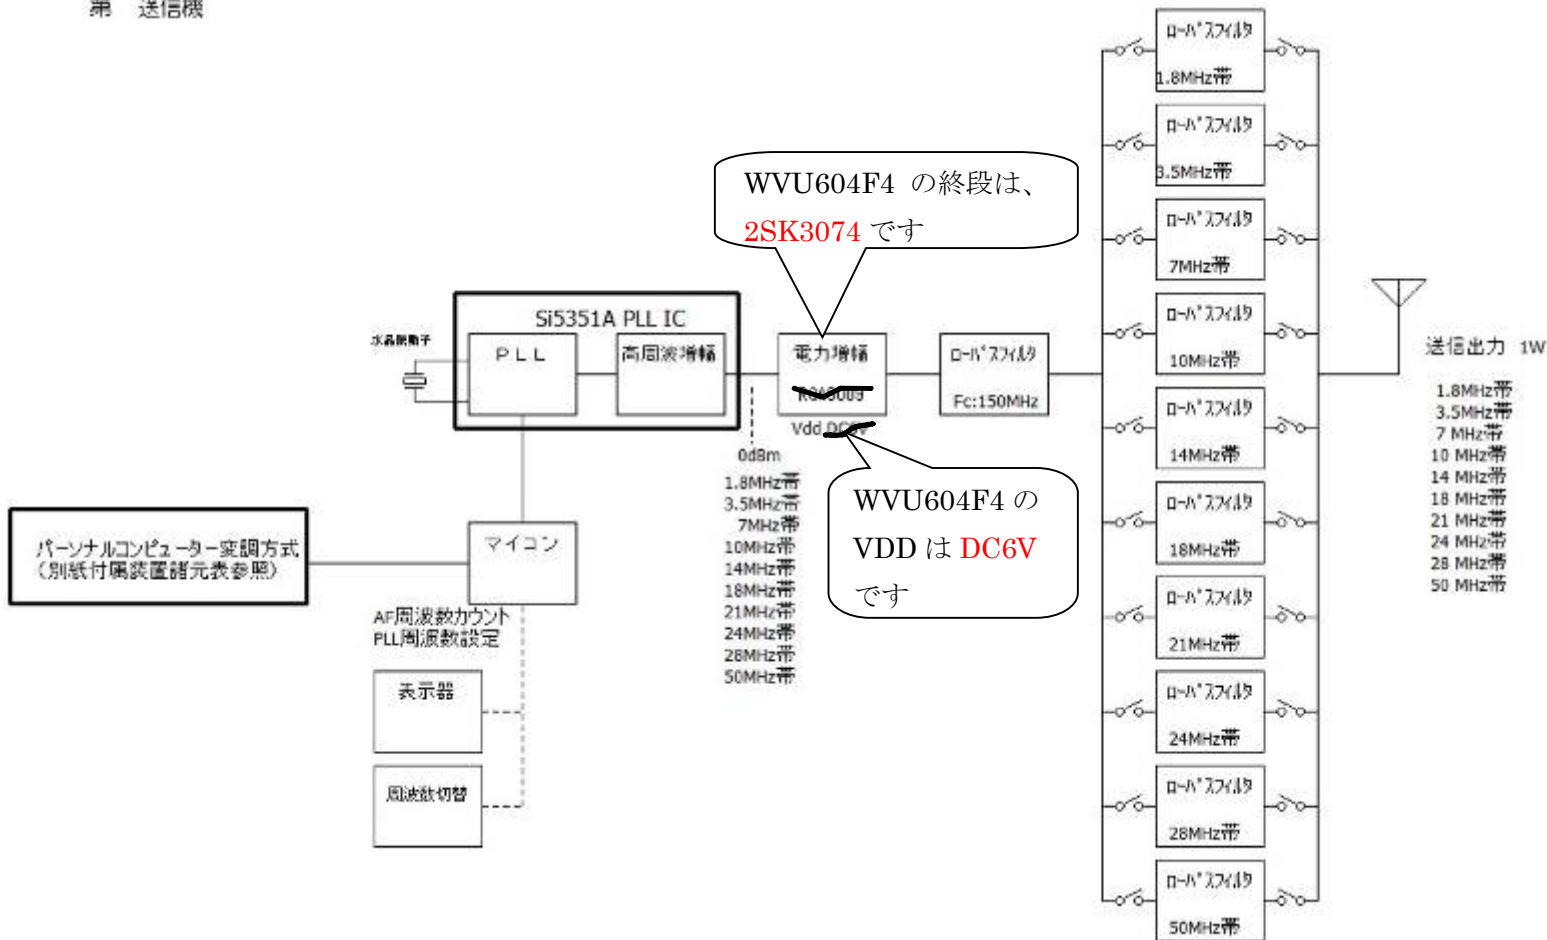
第 送信機

WVU604F4 の終段は、2SK3074 です

Si5351A PLL IC

水晶発振子

PLL

高周波増幅

電力増幅

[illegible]

Vdd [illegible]

ローパスフィルタ

Fc:150MHz

0dBm
1.8MHz帯
3.5MHz帯
7MHz帯
10MHz帯
14MHz帯
18MHz帯
21MHz帯
24MHz帯
28MHz帯
50MHz帯

WVU604F4 の VDD は DC6V です

パーソナルコンピューター変調方式
(別紙付属装置諸元表参照)

マイコン

AF周波数カウント
PLL周波数設定

表示器

周波数切替

ローパスフィルタ
1.8MHz帯

ローパスフィルタ
3.5MHz帯

ローパスフィルタ
7MHz帯

ローパスフィルタ
10MHz帯

ローパスフィルタ
14MHz帯

ローパスフィルタ
18MHz帯

ローパスフィルタ
21MHz帯

ローパスフィルタ
24MHz帯

ローパスフィルタ
28MHz帯

ローパスフィルタ
50MHz帯

送信出力 1W
1.8MHz帯
3.5MHz帯
7 MHz帯
10 MHz帯
14 MHz帯
18 MHz帯
21 MHz帯
24 MHz帯
28 MHz帯
50 MHz帯